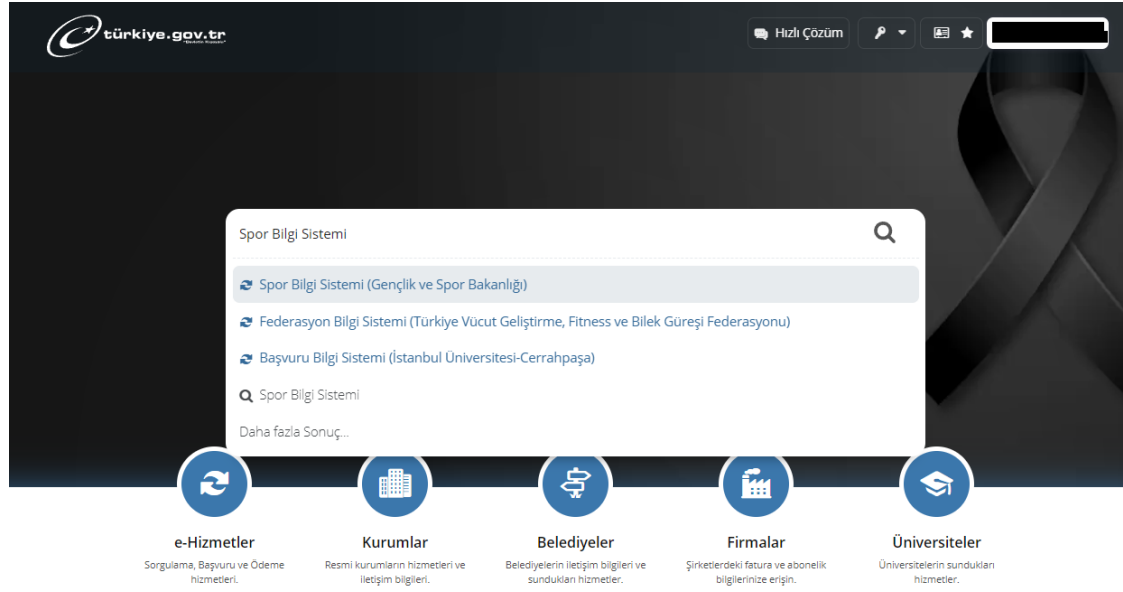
türkiye.gov.tr

Hızlı Çözüm

Spor Bilgi Sistemi

Spor Bilgi Sistemi (Gençlik ve Spor Bakanlığı)

Federasyon Bilgi Sistemi (Türkiye Vücut Geliştirme, Fitness ve Bilek Güreşi Federasyonu)

Başvuru Bilgi Sistemi (İstanbul Üniversitesi-Cerrahpaşa)

Spor Bilgi Sistemi

Daha fazla Sonuç...

e-Hizmetler
Sorgulama, Başvuru ve Ödeme hizmetleri.

Kurumlar
Resmi kurumların hizmetleri ve iletişim bilgileri.

Belediyeler
Belediyelerin iletişim bilgileri ve sundukları hizmetler.

Firmalar
Şirketlerdeki fatura ve abonelik bilgilerinize erişin.

Üniversiteler
Üniversitelerin sundukları hizmetler.